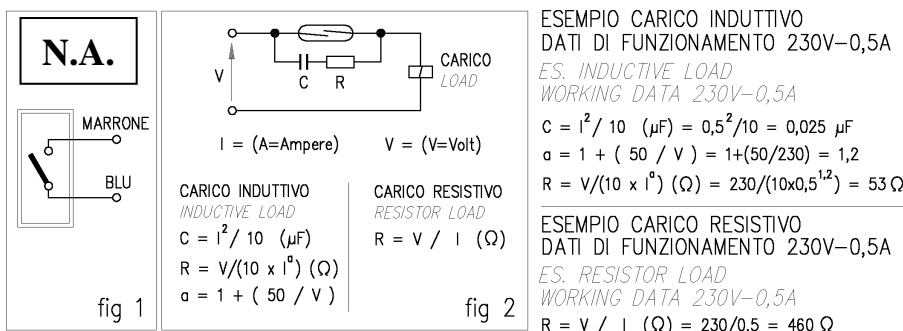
N.A.

MARRONE

BLU

fig 1

V

C R

CARICO
LOAD

I = (A=Ampere) V = (V=Volt)

CARICO INDUTTIVO
INDUCTIVE LOAD
$C = I^2 / 10 \ (\mu F)$
$R = V/(10 \times I^a) \ (\Omega)$
$a = 1 + (50 / V)$

CARICO RESISTIVO
RESISTOR LOAD
$R = V / I \ (\Omega)$

fig 2

ESEMPIO CARICO INDUTTIVO
DATI DI FUNZIONAMENTO 230V–0,5A
ES. INDUCTIVE LOAD
WORKING DATA 230V–0,5A
$C = I^2 / 10 \ (\mu F) = 0,5^2/10 = 0,025 \ \mu F$
$a = 1 + (50 / V) = 1+(50/230) = 1,2$
$R = V/(10 \times I^a) \ (\Omega) = 230/(10x0,5^{1,2}) = 53 \ \Omega$

ESEMPIO CARICO RESISTIVO
DATI DI FUNZIONAMENTO 230V–0,5A
ES. RESISTOR LOAD
WORKING DATA 230V–0,5A
$R = V / I \ (\Omega) = 230/0.5 = 460 \ \Omega$